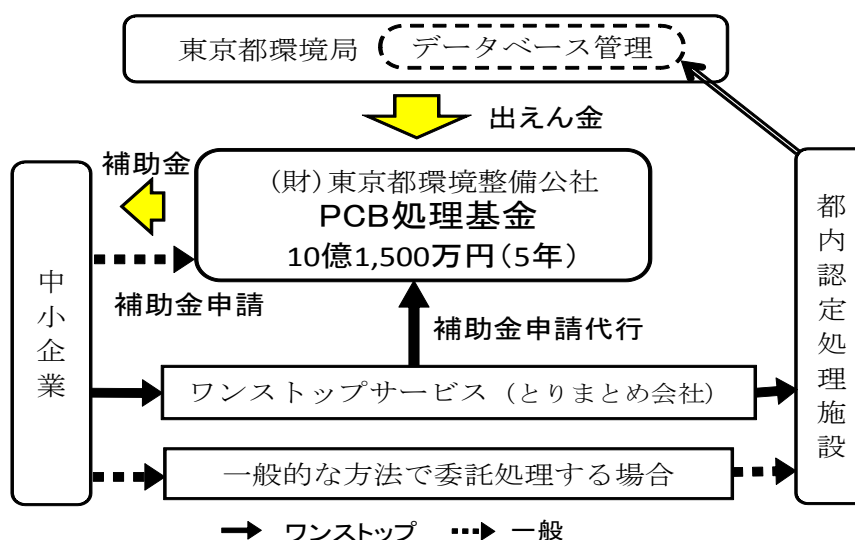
東京都環境局 データベース管理

出えん金

補助金

(財)東京都環境整備公社
PCB処理基金
10億1,500万円(5年)

中小企業

補助金申請

補助金申請代行

都内認定処理施設

ワンストップサービス(とりまとめ会社)

一般的な方法で委託処理する場合

ワンストップ 一般